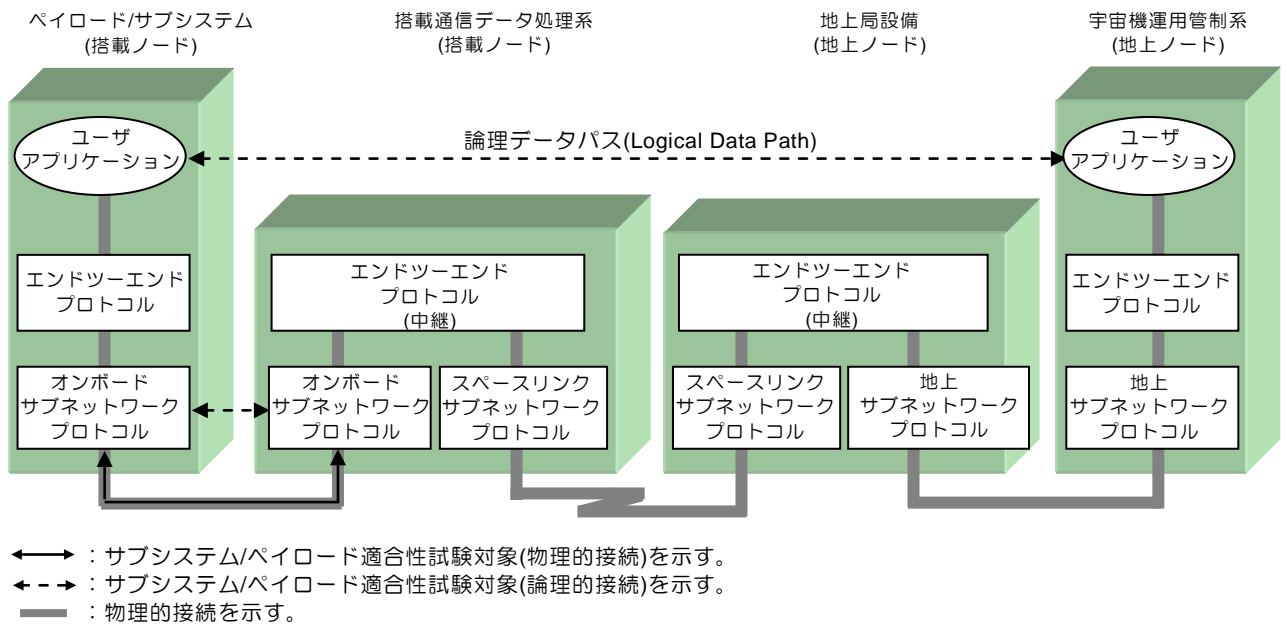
ペイロード/サブシステム
(搭載ノード)

搭載通信データ処理系
(搭載ノード)

地上局設備
(地上ノード)

宇宙機運用管制系
(地上ノード)

論理データパス(Logical Data Path)

ユーザ
アプリケーション

エンドツーエンド
プロトコル

オンボード
サブネットワーク
プロトコル

エンドツーエンド
プロトコル
(中継)

オンボード
サブネットワーク
プロトコル

スペースリンク
サブネットワーク
プロトコル

エンドツーエンド
プロトコル
(中継)

スペースリンク
サブネットワーク
プロトコル

地上
サブネットワーク
プロトコル

ユーザ
アプリケーション

エンドツーエンド
プロトコル

地上
サブネットワーク
プロトコル

：サブシステム/ペイロード適合性試験対象(物理的接続)を示す。
：サブシステム/ペイロード適合性試験対象(論理的接続)を示す。
：物理的接続を示す。